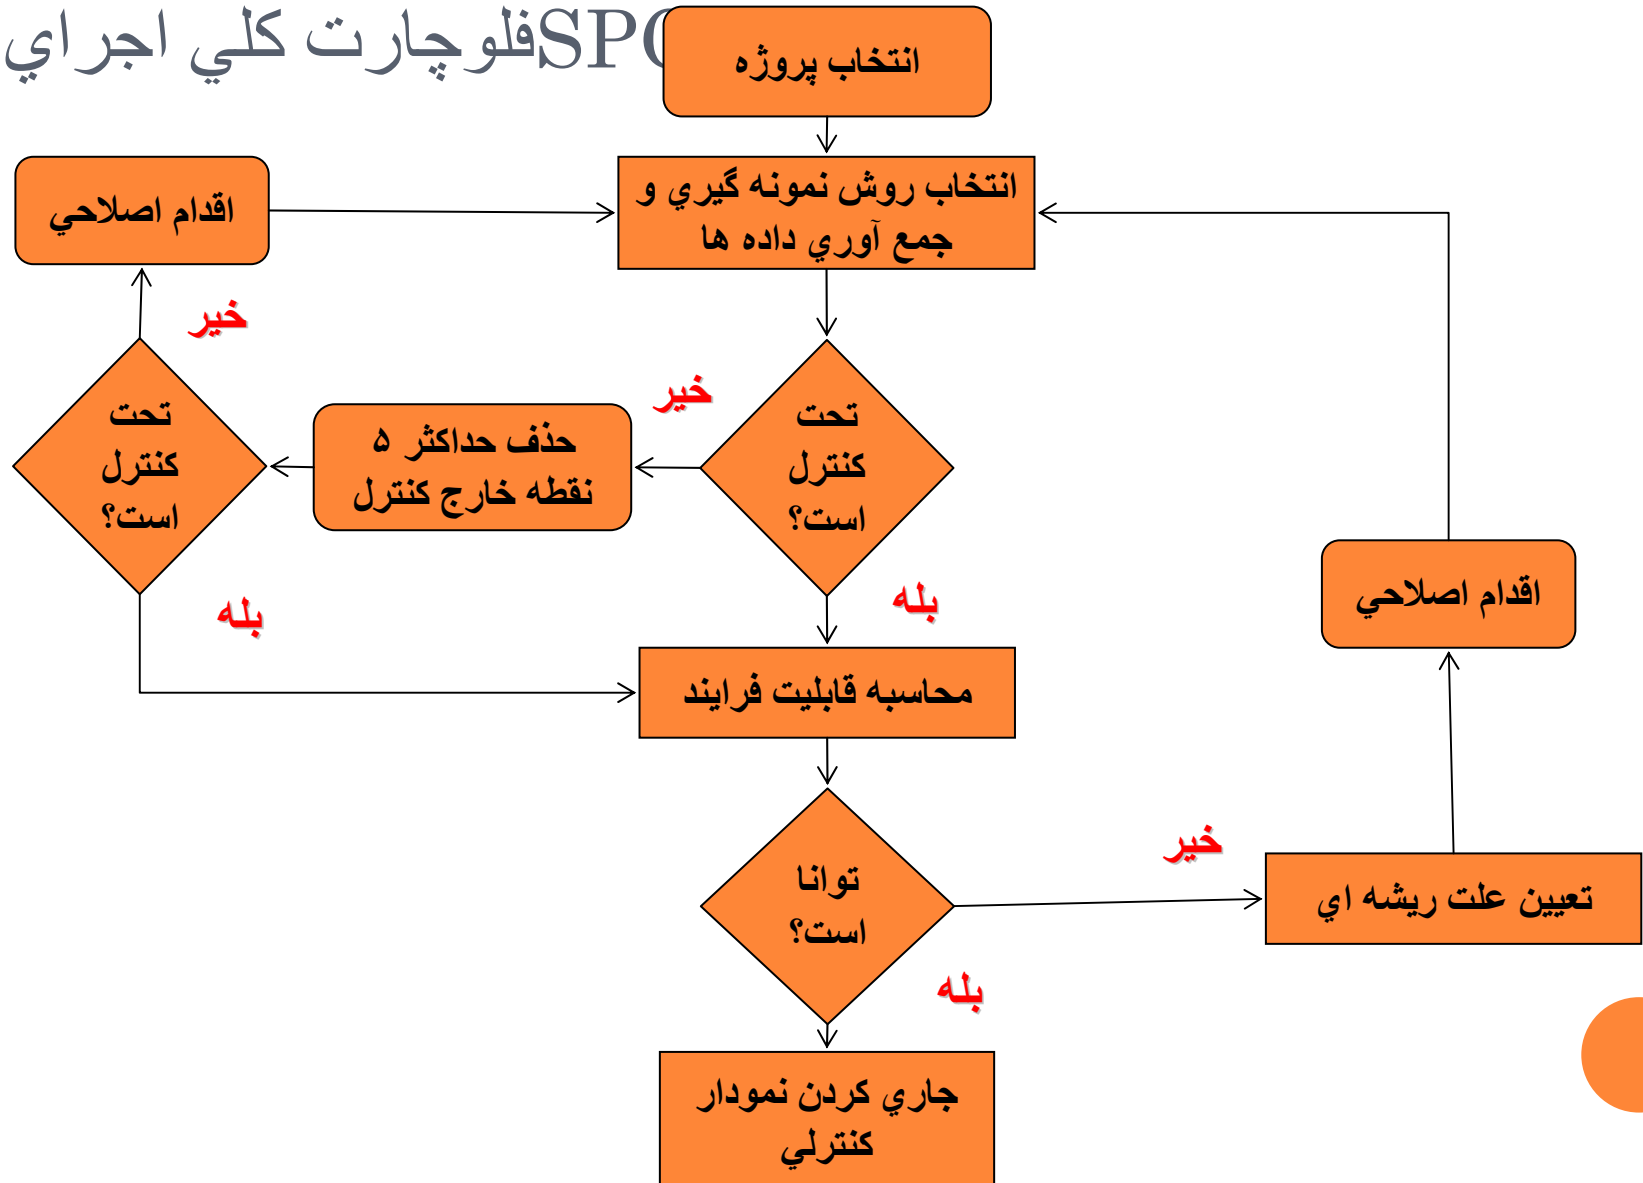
فلوچارت كلي اجراي SPC

انتخاب پروژه

انتخاب روش نمونه گيري و جمع آوري داده ها

اقدام اصلاحي

خير

تحت كنترل است؟

خير

حذف حداكثر ۵ نقطه خارج كنترل

تحت كنترل است؟

بله

بله

اقدام اصلاحي

محاسبه قابليت فرايند

خير

توانا است؟

تعيين علت ريشه اي

بله

جاري كردن نمودار كنترلي